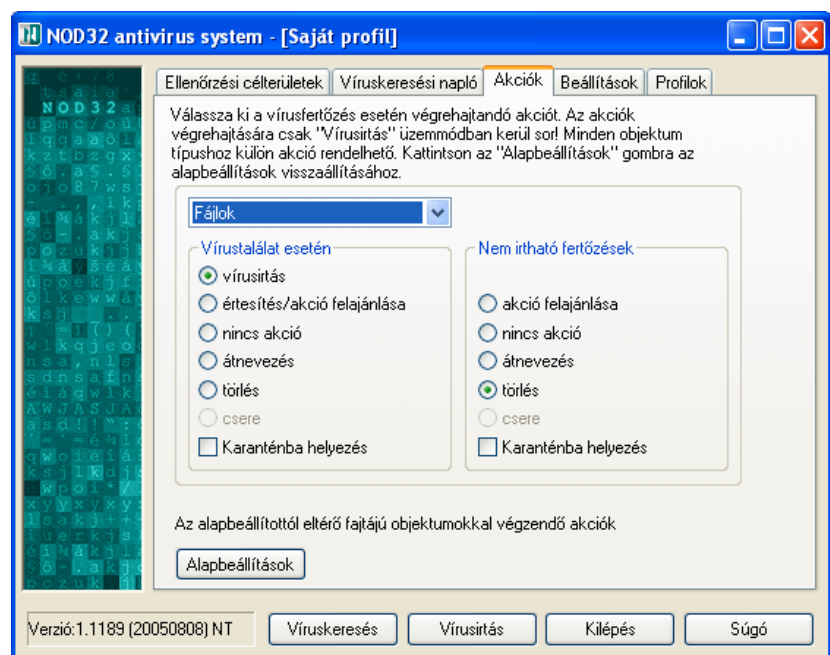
NOD32 antivirus system - [Saját profil]

Ellenőrzési célterületek | Víruskeresési napló | Akciók | Beállítások | Profilok

Válassza ki a vírusfertőzés esetén végrehajtandó akciót. Az akciók végrehajtására csak "Vírusirtás" üzemmódban kerül sor! Minden objektum típushoz külön akció rendelhető. Kattintson az "Alapbeállítások" gombra az alapbeállítások visszaállításához.

Fájlok

Vírustalálat esetén
vírusirtás
értesítés/akció felajánlása
nincs akció
átnevezés
törlés
csere
Karanténba helyezés

Nem irtható fertőzések
akció felajánlása
nincs akció
átnevezés
törlés
csere
Karanténba helyezés

Az alapbeállítottól eltérő fajtájú objektumokkal végzendő akciók

Alapbeállítások

Verzió:1.1189 (20050808) NT | Víruskeresés | Vírusirtás | Kilépés | Súgó

NOD32